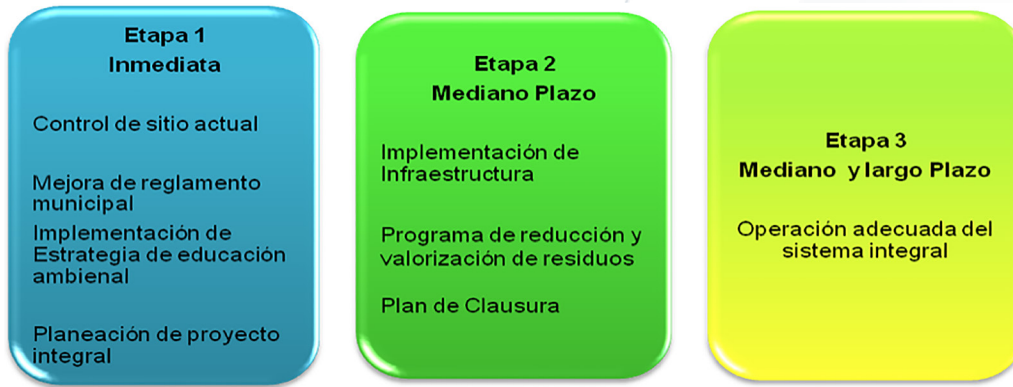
Etapa 1
Inmediata

Control de sitio actual

Mejora de reglamento municipal

Implementación de Estrategia de educación ambienal

Planeación de proyecto integral

Etapa 2
Mediano Plazo

Implementación de Infraestructura

Programa de reducción y valorización de residuos

Plan de Clausura

Etapa 3
Mediano y largo Plazo

Operación adecuada del sistema integral